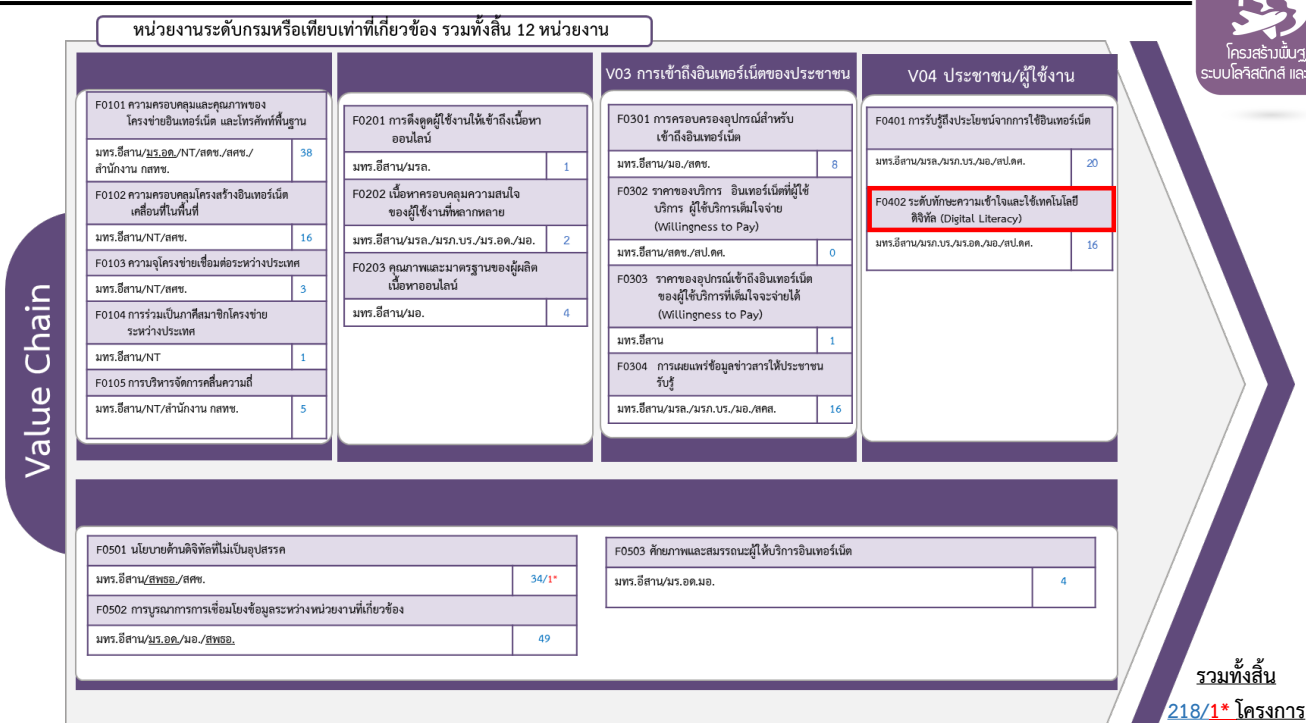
หน่วยงานระดับกรมหรือเทียบเท่าที่เกี่ยวข้อง รวมทั้งสิ้น 12 หน่วยงาน

โครงสร้างพื้นฐ ระบบโลจิสติกส์ และ

Value Chain

F0101 ความครอบคลุมและคุณภาพของโครงข่ายอินเทอร์เน็ต และโทรศัพท์พื้นฐาน

| มทร.อีสาน/มร.อด./NT/สดช./สศช./สำนักงาน กสทช. | 38 |
|---|---|

F0102 ความครอบคลุมโครงสร้างอินเทอร์เน็ตเคลื่อนที่ในพื้นที่

| มทร.อีสาน/NT/สดช. | 16 |
|---|---|

F0103 ความจุโครงข่ายเชื่อมต่อระหว่างประเทศ

| มทร.อีสาน/NT/สดช. | 3 |
|---|---|

F0104 การร่วมเป็นภาคีสมาชิกโครงข่ายระหว่างประเทศ

| มทร.อีสาน/NT | 1 |
|---|---|

F0105 การบริหารจัดการคลื่นความถี่

| มทร.อีสาน/NT/สำนักงาน กสทช. | 5 |
|---|---|

F0201 การดึงดูดผู้ใช้งานให้เข้าถึงเนื้อหาออนไลน์

| มทร.อีสาน/มรล. | 1 |
|---|---|

F0202 เนื้อหาครอบคลุมความสนใจของผู้ใช้งานที่หลากหลาย

| มทร.อีสาน/มรล./มรภ.บร./มร.อด./มอ. | 2 |
|---|---|

F0203 คุณภาพและมาตรฐานของผู้ผลิตเนื้อหาออนไลน์

| มทร.อีสาน/มอ. | 4 |
|---|---|

V03 การเข้าถึงอินเทอร์เน็ตของประชาชน

F0301 การครอบครองอุปกรณ์สำหรับเข้าถึงอินเทอร์เน็ต

| มทร.อีสาน/มอ./สดช. | 8 |
|---|---|

F0302 ราคาของบริการ อินเทอร์เน็ตที่ผู้ใช้บริการ ผู้ใช้บริการเต็มใจจ่าย (Willingness to Pay)

| มทร.อีสาน/สดช./สป.ดศ. | 0 |
|---|---|

F0303 ราคาของอุปกรณ์เข้าถึงอินเทอร์เน็ตของผู้ใช้บริการที่เต็มใจจะจ่ายได้ (Willingness to Pay)

| มทร.อีสาน | 1 |
|---|---|

F0304 การเผยแพร่ข้อมูลข่าวสารให้ประชาชนรับรู้

| มทร.อีสาน/มรล./มรภ.บร./มอ./สคส. | 16 |
|---|---|

V04 ประชาชน/ผู้ใช้งาน

F0401 การรับรู้ถึงประโยชน์จากการใช้อินเทอร์เน็ต

| มทร.อีสาน/มรล./มรภ.บร./มอ./สป.ดศ. | 20 |
|---|---|

F0402 ระดับทักษะความเข้าใจและใช้เทคโนโลยีดิจิทัล (Digital Literacy)

| มทร.อีสาน/มรภ.บร./มร.อด./มอ./สป.ดศ. | 16 |
|---|---|

F0501 นโยบายด้านดิจิทัลที่ไม่เป็นอุปสรรค

| มทร.อีสาน/สพธอ./สดช. | 34/1* |
|---|---|

F0502 การบูรณาการการเชื่อมโยงข้อมูลระหว่างหน่วยงานที่เกี่ยวข้อง

| มทร.อีสาน/มร.อด./มอ./สพธอ. | 49 |
|---|---|

F0503 ศักยภาพและสมรรถนะผู้ให้บริการอินเทอร์เน็ต

| มทร.อีสาน/มร.อด.มอ. | 4 |
|---|---|

รวมทั้งสิ้น
218/1* โครงการ